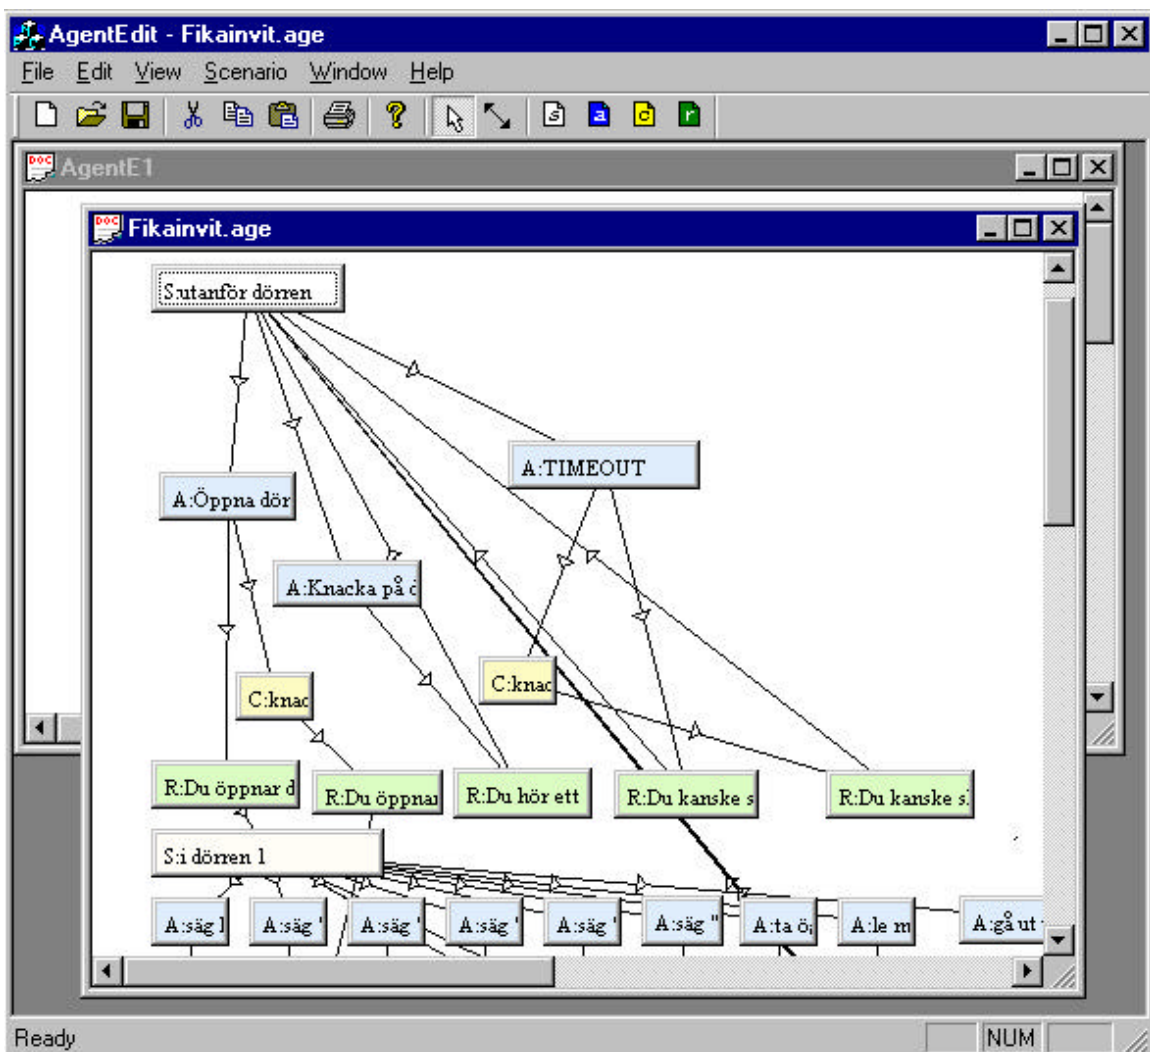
AgentEdit - Fikainvit.age

File Edit View Scenario Window Help

AgentE1

Fikainvit.age

S:utanför dörren

A:TIMEOUT

A:Öppna dör

A:Knacka på d

C:knac

C:knac

R:Du öppnar d

R:Du öppnar

R:Du hör ett

R:Du kanske s

R:Du kanske s

S:i dörren 1

A:säg l

A:säg '

A:säg '

A:säg '

A:säg '

A:säg "

A:ta ö

A:le m

A:gå ut

Ready

NUM